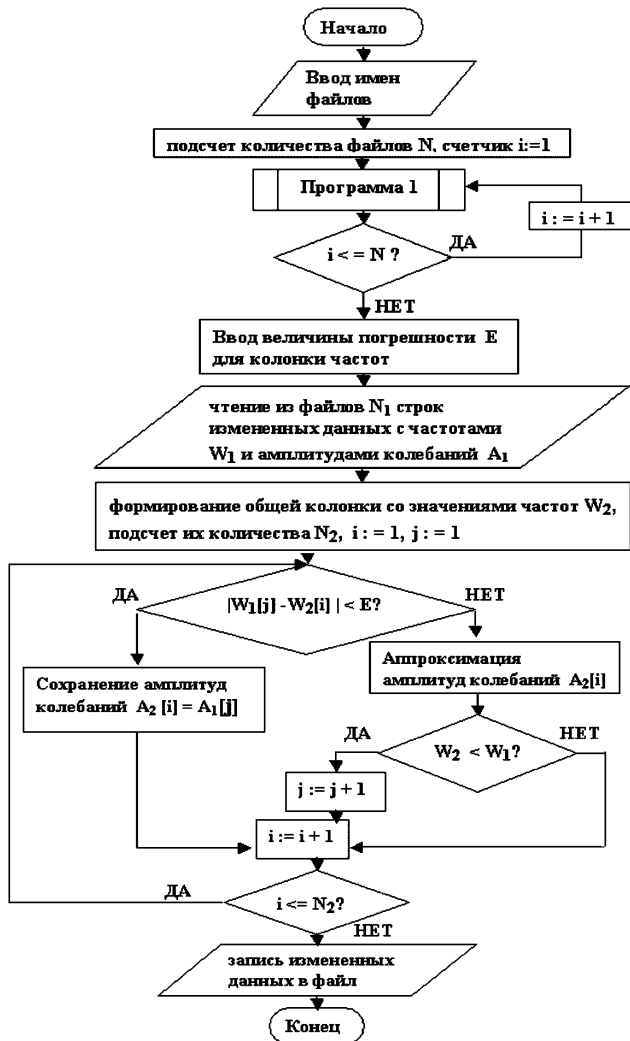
Начало

Ввод имен файлов

подсчет количества файлов N, счетчик i:=1

Программа 1

i : = i + 1

i < = N ?

ДА

НЕТ

Ввод величины погрешности E для колонки частот

чтение из файлов $N_1$ строк измененных данных с частотами $W_1$ и амплитудами колебаний $A_1$

формирование общей колонки со значениями частот $W_2$, подсчет их количества $N_2$, i : = 1, j : = 1

ДА

$|W_1[j] - W_2[i]| < E$?

НЕТ

Сохранение амплитуд колебаний $A_2$ [i] = $A_1$[j]

Аппроксимация амплитуд колебаний $A_2$[i]

ДА

$W_2 < W_1$?

НЕТ

j : = j + 1

i : = i + 1

ДА

i <= $N_2$?

НЕТ

запись измененных данных в файл

Конец